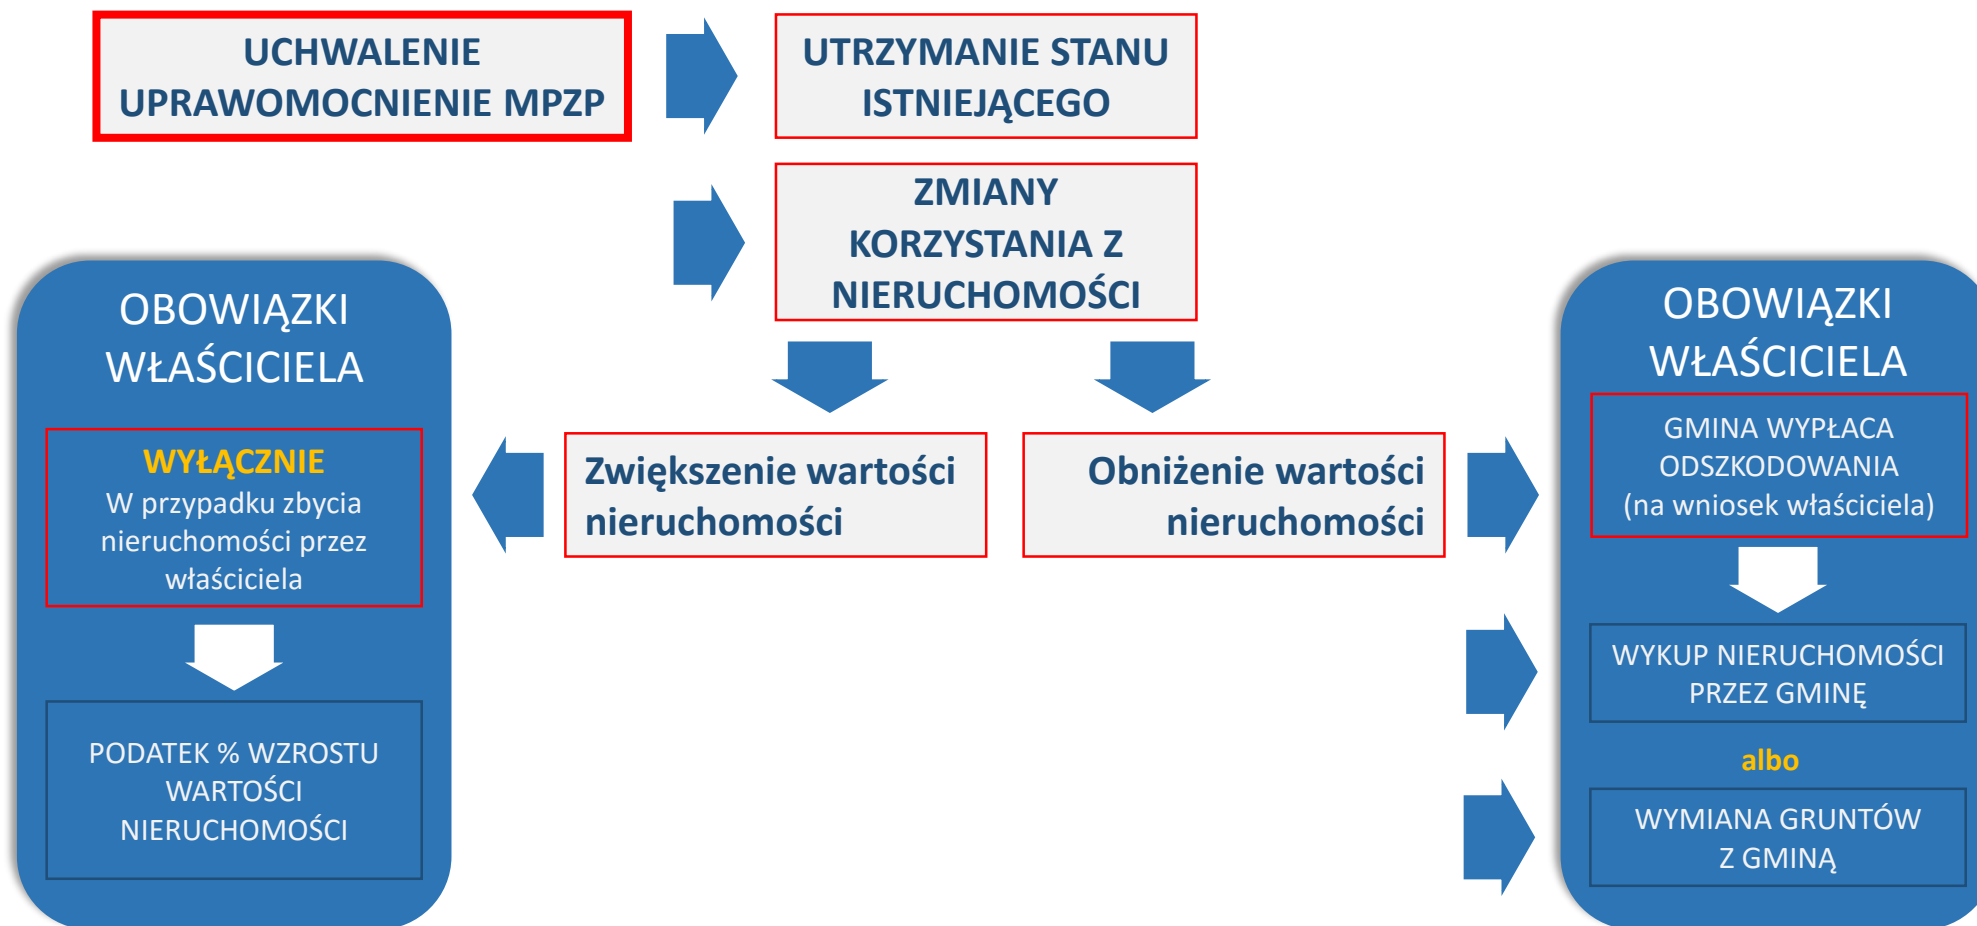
UCHWALENIE UPRAWOMOCNIENIE MPZP

UTRZYMANIE STANU ISTNIEJĄCEGO

ZMIANY KORZYSTANIA Z NIERUCHOMOŚCI

OBOWIĄZKI WŁAŚCICIELA

WYŁĄCZNIE
W przypadku zbycia nieruchomości przez właściciela

PODATEK % WZROSTU WARTOŚCI NIERUCHOMOŚCI

Zwiększenie wartości nieruchomości

Obniżenie wartości nieruchomości

OBOWIĄZKI WŁAŚCICIELA

GMINA WYPŁACA ODSZKODOWANIA (na wniosek właściciela)

WYKUP NIERUCHOMOŚCI PRZEZ GMINĘ

albo

WYMIANA GRUNTÓW Z GMINĄ